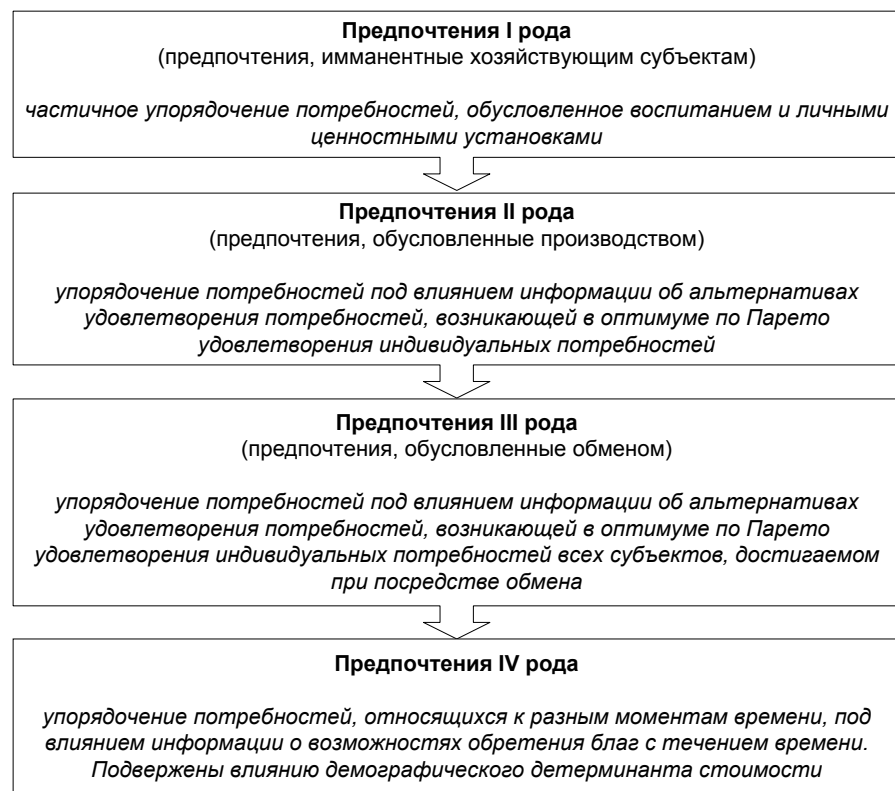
Предпочтения I рода
(предпочтения, имманентные хозяйствующим субъектам)

частичное упорядочение потребностей, обусловленное воспитанием и личными ценностными установками

Предпочтения II рода
(предпочтения, обусловленные производством)

упорядочение потребностей под влиянием информации об альтернативах удовлетворения потребностей, возникающей в оптимуме по Парето удовлетворения индивидуальных потребностей

Предпочтения III рода
(предпочтения, обусловленные обменом)

упорядочение потребностей под влиянием информации об альтернативах удовлетворения потребностей, возникающей в оптимуме по Парето удовлетворения индивидуальных потребностей всех субъектов, достигаемом при посредстве обмена

Предпочтения IV рода

упорядочение потребностей, относящихся к разным моментам времени, под влиянием информации о возможностях обретения благ с течением времени. Подвержены влиянию демографического детерминанта стоимости